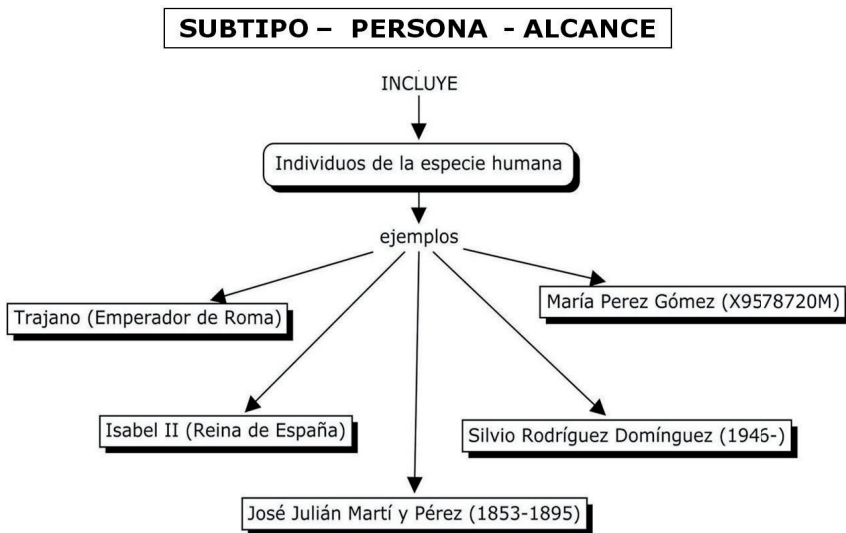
SUBTIPO – PERSONA - ALCANCE

INCLUYE

Individuos de la especie humana

ejemplos

Trajano (Emperador de Roma)

María Perez Gómez (X9578720M)

Isabel II (Reina de España)

Silvio Rodríguez Domínguez (1946-)

José Julián Martí y Pérez (1853-1895)